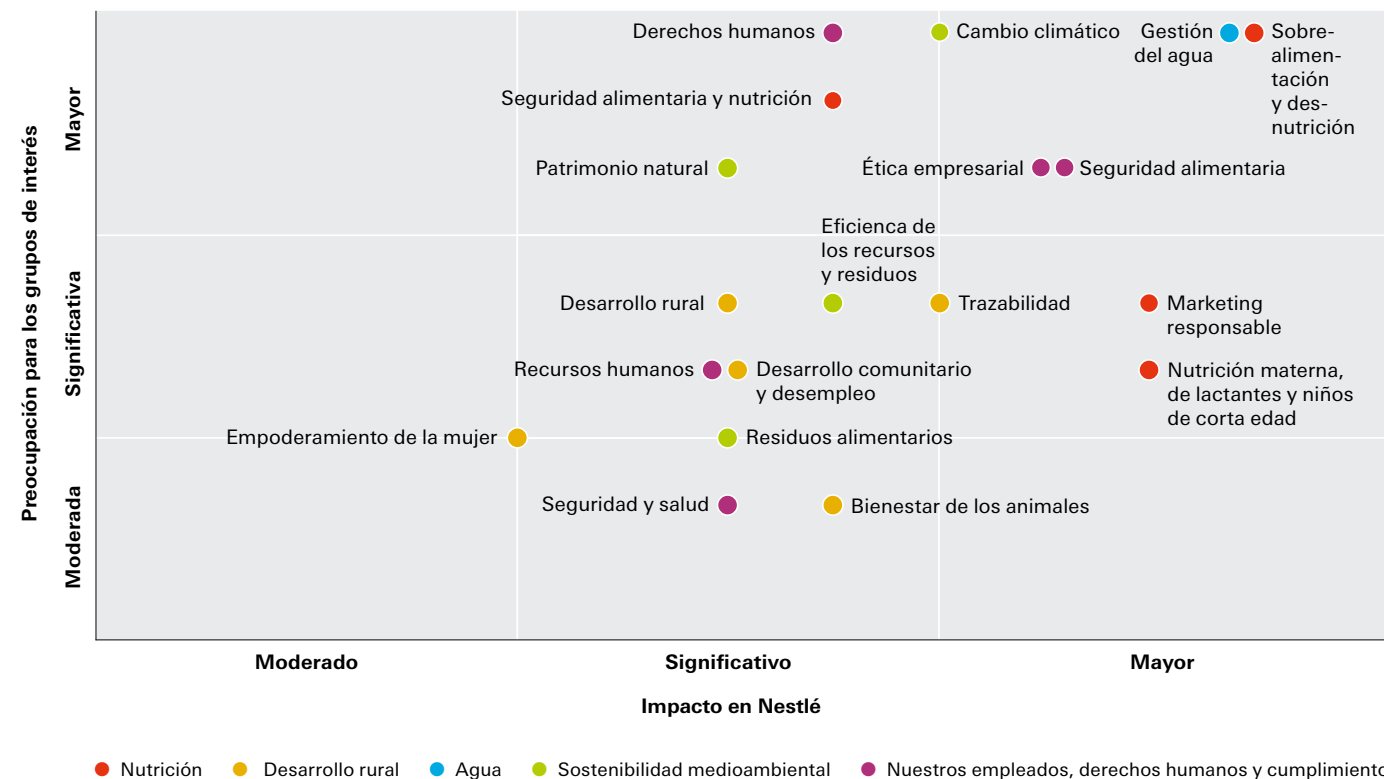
Preocupación para los grupos de interés

Mayor

Significativa

Moderada

Derechos humanos

Cambio climático

Gestión del agua

Sobrealimentación y desnutrición

Seguridad alimentaria y nutrición

Patrimonio natural

Ética empresarial

Seguridad alimentaria

Eficienca de los recursos y residuos

Desarrollo rural

Trazabilidad

Marketing responsable

Recursos humanos

Desarrollo comunitario y desempleo

Nutrición materna, de lactantes y niños de corta edad

Empoderamiento de la mujer

Residuos alimentarios

Seguridad y salud

Bienestar de los animales

Moderado

Significativo

Mayor

Impacto en Nestlé

Nutrición
Desarrollo rural
Agua
Sostenibilidad medioambiental
Nuestros empleados, derechos humanos y cumplimiento